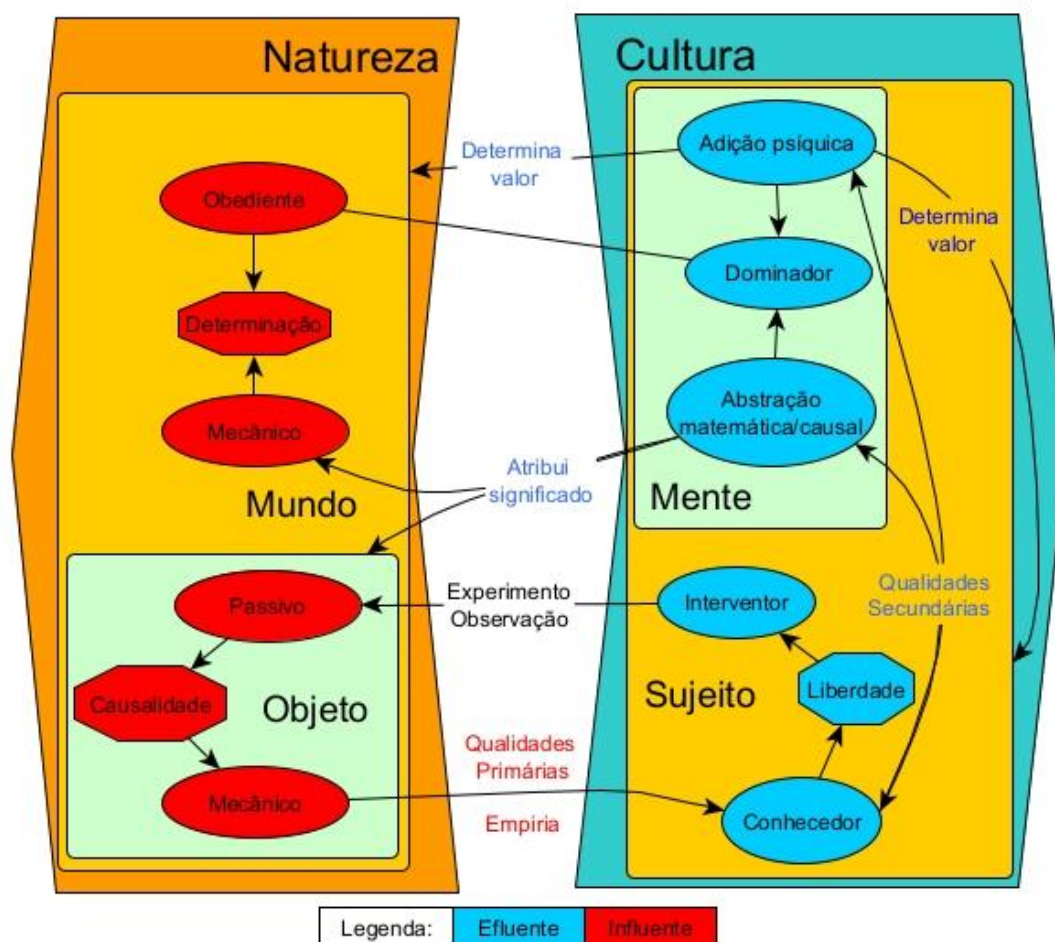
Natureza

Cultura

Determina valor

Adição psíquica

Obediente

Determina valor

Dominador

Determinação

Abstração matemática/causal

Mecânico

Atribui significado

Mundo

Mente

Experimento Observação

Passivo

Interventor

Qualidades Secundárias

Causalidade

Objeto

Sujeito

Liberdade

Qualidades Primárias

Mecânico

Empiria

Conhecedor

Legenda: Efluente Influente